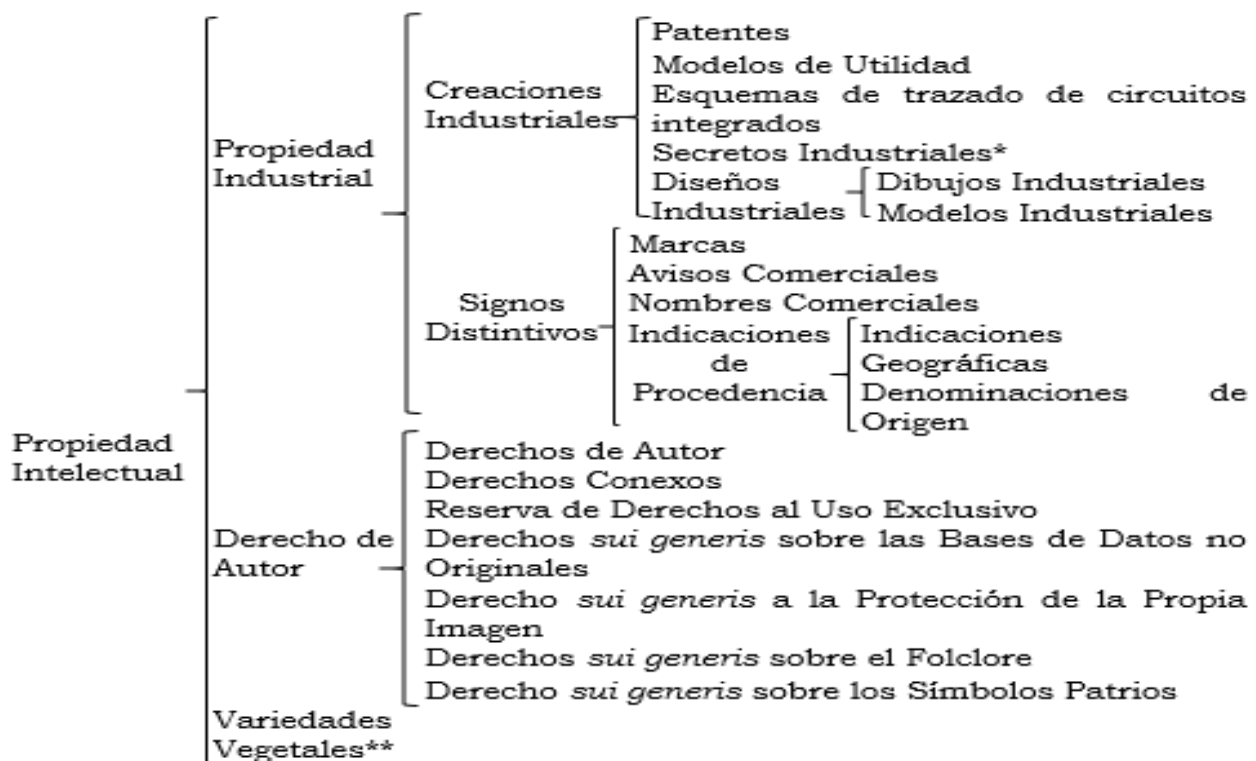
Propiedad Intelectual

Propiedad Industrial

Creaciones Industriales

Patentes
Modelos de Utilidad
Esquemas de trazado de circuitos integrados
Secretos Industriales*
Diseños Industriales

Dibujos Industriales
Modelos Industriales

Signos Distintivos

Marcas
Avisos Comerciales
Nombres Comerciales
Indicaciones de Procedencia

Indicaciones Geográficas
Denominaciones de Origen

Derecho de Autor

Derechos de Autor
Derechos Conexos
Reserva de Derechos al Uso Exclusivo
Derechos *sui generis* sobre las Bases de Datos no Originales
Derecho *sui generis* a la Protección de la Propia Imagen
Derechos *sui generis* sobre el Folclore
Derecho *sui generis* sobre los Símbolos Patrios

Variedades Vegetales**